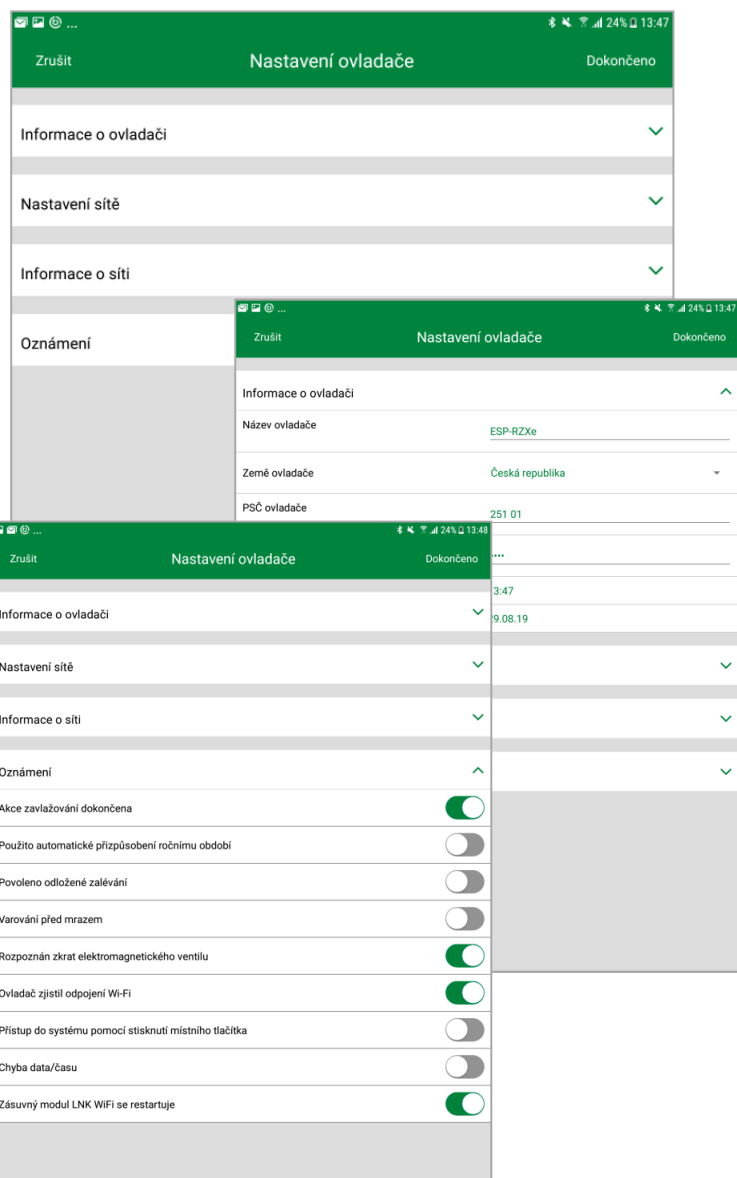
24% 13:47

Zrušit Nastavení ovladače Dokončeno

Informace o ovladači

Nastavení sítě

Informace o síti

Oznámení

24% 13:47

Zrušit Nastavení ovladače Dokončeno

Informace o ovladači

Název ovladače ESP-RZXe

Země ovladače Česká republika

PSČ ovladače 251 01

••••

3:47

29.08.19

24% 13:48

Zrušit Nastavení ovladače Dokončeno

Informace o ovladači

Nastavení sítě

Informace o síti

Oznámení

Akce zavlažování dokončena

Použito automatické přizpůsobení ročnímu období

Povoleno odložené zalévání

Varování před mrazem

Rozpoznán zkrat elektromagnetického ventilu

Ovladač zjistil odpojení Wi-Fi

Přístup do systému pomocí stisknutí místního tlačítka

Chyba data/času

Zásuvný modul LNK WiFi se restartuje